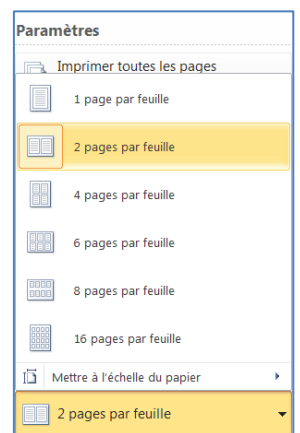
Paramètres

Imprimer toutes les pages

1 page par feuille

2 pages par feuille

4 pages par feuille

6 pages par feuille

8 pages par feuille

16 pages par feuille

Mettre à l'échelle du papier

2 pages par feuille